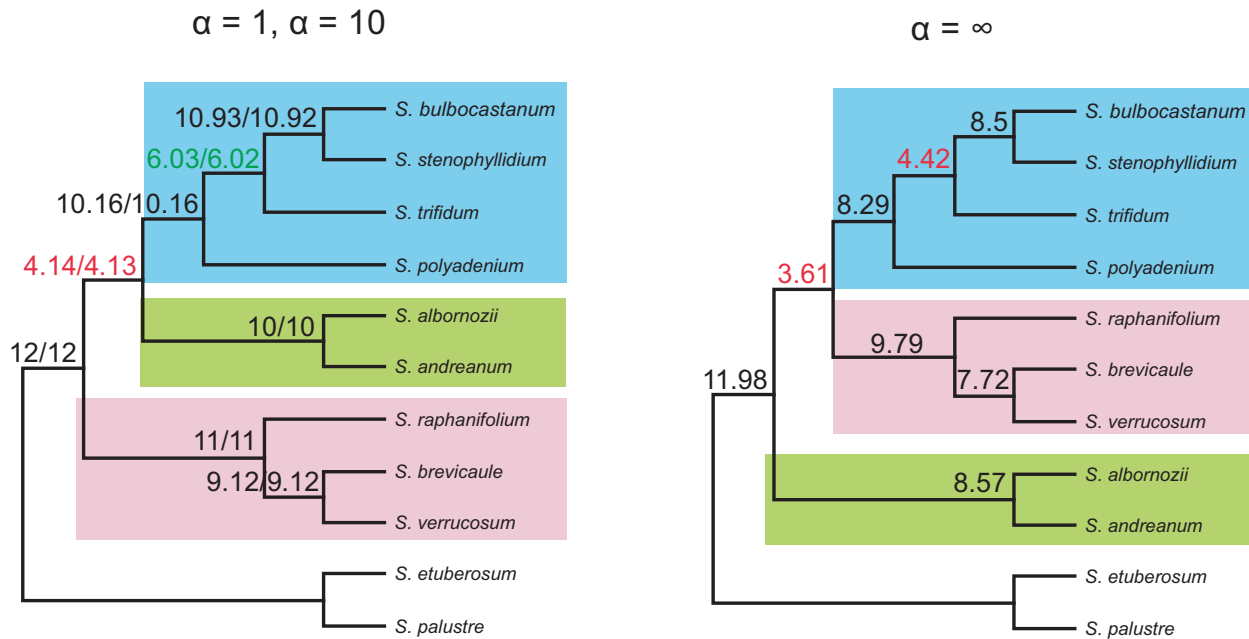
α = 1, α = 10

10.93/10.92
S. bulbocastanum
6.03/6.02
S. stenophyllidium
10.16/10.16
S. trifidum
4.14/4.13
S. polyadenium
10/10
S. albornozii
12/12
S. andreanum
11/11
S. raphanifolium
9.12/9.12
S. brevicaule
S. verrucosum
S. etuberosum
S. palustre

α = ∞

8.5
S. bulbocastanum
4.42
S. stenophyllidium
8.29
S. trifidum
3.61
S. polyadenium
S. raphanifolium
9.79
7.72
S. brevicaule
11.98
S. verrucosum
8.57
S. albornozii
S. andreanum
S. etuberosum
S. palustre